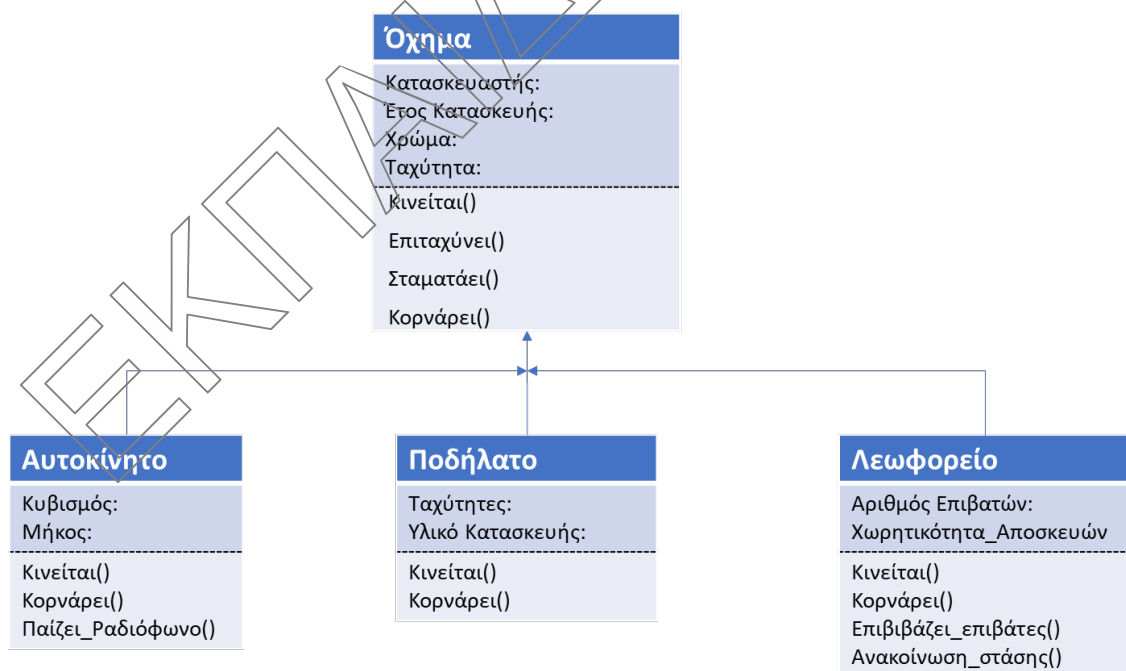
ΕΚΠΑΙΔ

Όχημα

Κατασκευαστής:
Έτος Κατασκευής:
Χρώμα:
Ταχύτητα:

Κινείται()
Επιταχύνει()
Σταματάει()
Κορνάρει()

Αυτοκίνητο

Κυβισμός:
Μήκος:

Κινείται()
Κορνάρει()
Παίζει_Ραδιόφωνο()

Ποδήλατο

Ταχύτητες:
Υλικό Κατασκευής:

Κινείται()
Κορνάρει()

Λεωφορείο

Αριθμός Επιβατών:
Χωρητικότητα_Αποσκευών

Κινείται()
Κορνάρει()
Επιβιβάζει_επιβάτες()
Ανακοίνωση_στάσης()